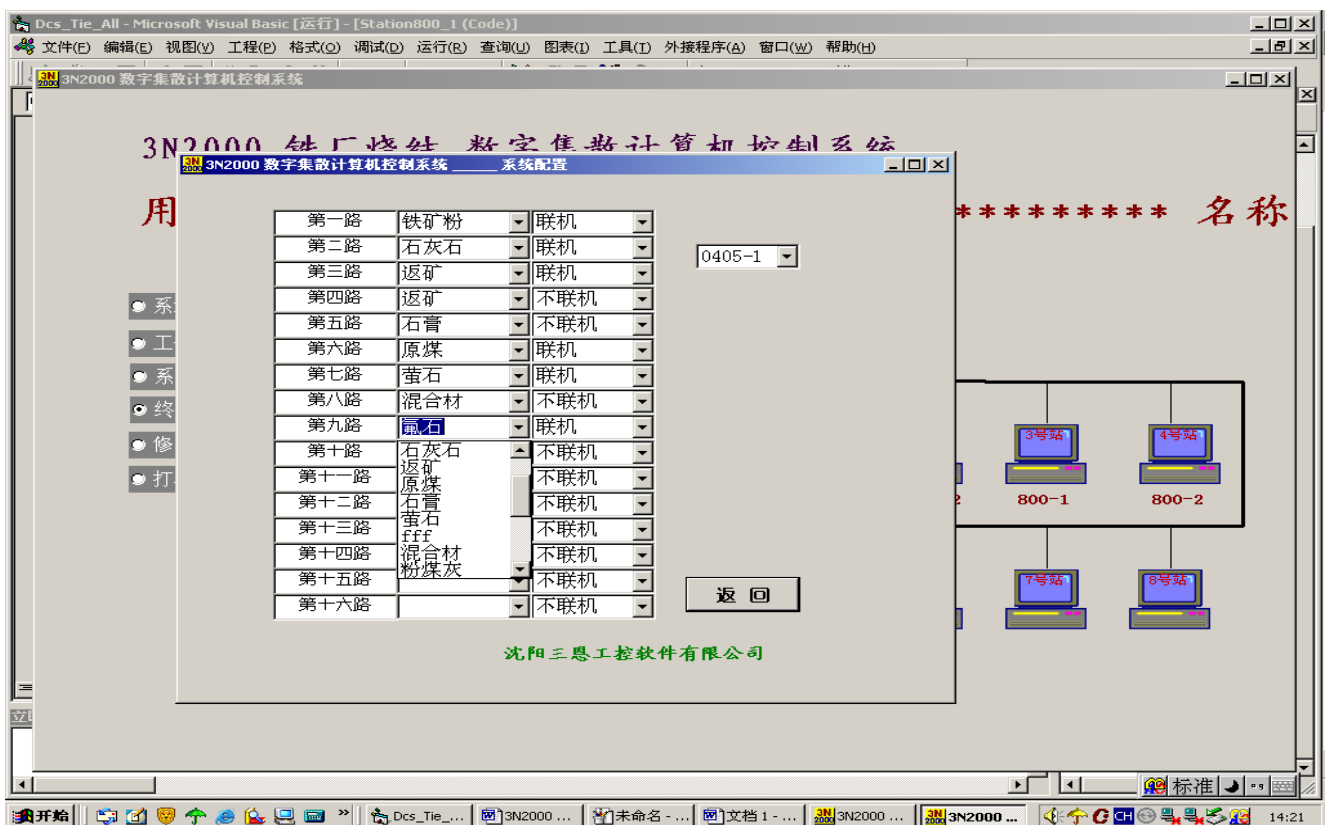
Dcs_Tie_All - Microsoft Visual Basic [运行] - [Station800_1 (Code)]

文件(F) 编辑(E) 视图(V) 工程(P) 格式(O) 调试(D) 运行(R) 查询(U) 图表(I) 工具(T) 外接程序(A) 窗口(W) 帮助(H)

3N2000 数字集散计算机控制系统

3N2000 铁厂烧结 数字集散计算机控制系统

用 ********** 名称

3N2000 数字集散计算机控制系统 _____ 系统配置

| 第一路 | 铁矿粉 | 联机 |
|---|---|---|
| 第二路 | 石灰石 | 联机 |
| 第三路 | 返矿 | 联机 |
| 第四路 | 返矿 | 不联机 |
| 第五路 | 石膏 | 不联机 |
| 第六路 | 原煤 | 联机 |
| 第七路 | 萤石 | 联机 |
| 第八路 | 混合材 | 不联机 |
| 第九路 | 氟石 | 联机 |
| 第十路 | 石灰石 | 不联机 |
| 第十一路 | 返矿 | 不联机 |
| 第十二路 | 原煤 | 不联机 |
| 第十三路 | 石膏 | 不联机 |
| 第十四路 | 萤石 | 不联机 |
| 第十五路 | fff | 不联机 |
| 第十六路 | 混合材 | 不联机 |

粉煤灰

0405-1

返 回

沈阳三恩工控软件有限公司

系
工
系
终
修
打

3号站
4号站
800-1
800-2
7号站
8号站

标准

开始 Dcs_Tie_... 3N2000 ... 未命名 - ... 文档 1 - ... 3N2000 ... 3N2000 ... CH 14:21